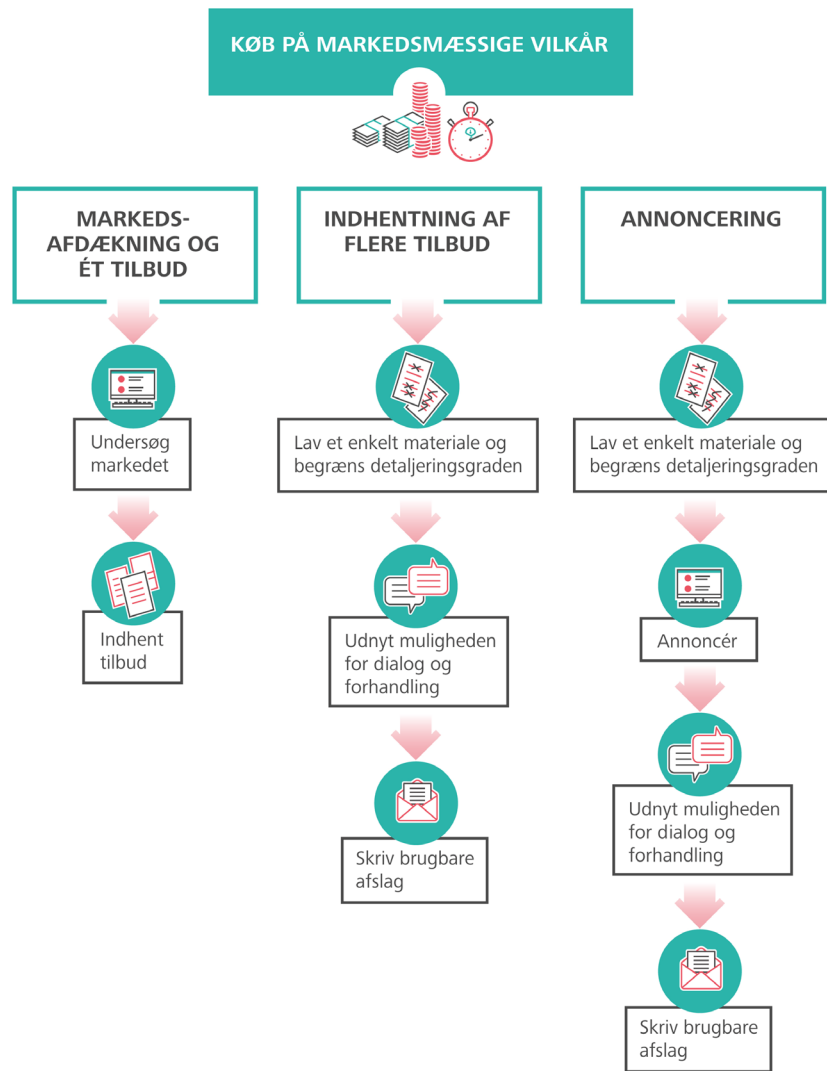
KØB PÅ MARKEDSMÆSSIGE VILKÅR

MARKEDS-AFDÆKNING OG ÉT TILBUD

Undersøg markedet

Indhent tilbud

INDHENTNING AF FLERE TILBUD

Lav et enkelt materiale og begræns detaljeringsgraden

Udnyt muligheden for dialog og forhandling

Skriv brugbare afslag

ANNONCERING

Lav et enkelt materiale og begræns detaljeringsgraden

Annoncér

Udnyt muligheden for dialog og forhandling

Skriv brugbare afslag